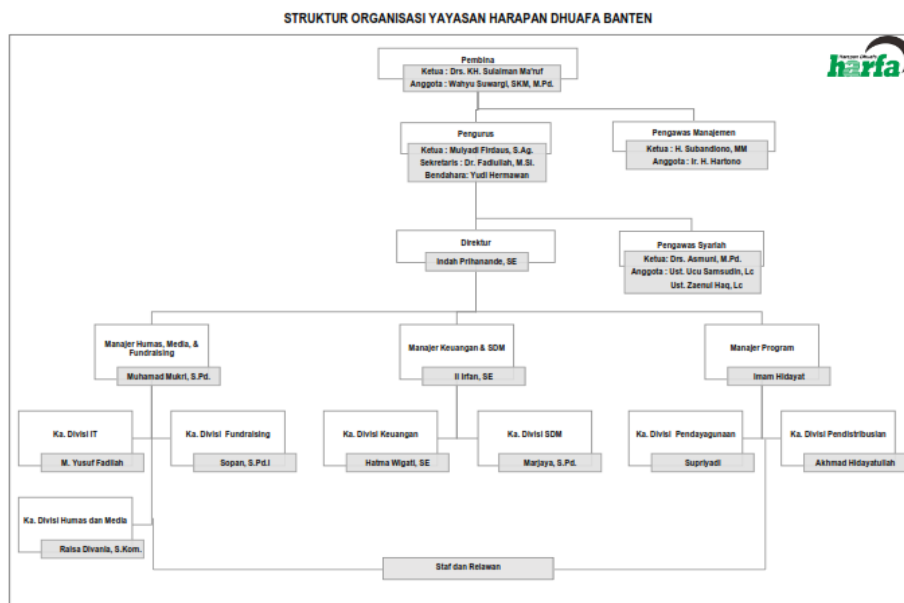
STRUKTUR ORGANISASI YAYASAN HARAPAN DHUAFA BANTEN

harapan dhuafa
harfa

Pembina
Ketua : Drs. KH. Sulaiman Ma'ruf
Anggota : Wahyu Suwargi, SKM, M.Pd.

Pengurus
Ketua : Mulyadi Firdaus, S.Ag.
Sekretaris : Dr. Fadlullah, M.Si.
Bendahara: Yudi Hermawan

Pengawas Manajemen
Ketua : H. Subandiono, MM
Anggota : Ir. H. Hartono

Direktur
Indah Prihanande, SE

Pengawas Syariah
Ketua: Drs. Asmuni, M.Pd.
Anggota : Ust. Ucu Samsudin, Lc
Ust. Zaenul Haq, Lc

Manajer Humas, Media, & Fundraising
Muhamad Mukri, S.Pd.

Manajer Keuangan & SDM
Ii Irfan, SE

Manajer Program
Imam Hidayat

Ka. Divisi IT
M. Yusuf Fadilah

Ka. Divisi Fundraising
Sopan, S.Pd.I

Ka. Divisi Keuangan
Hatma Wigati, SE

Ka. Divisi SDM
Marjaya, S.Pd.

Ka. Divisi Pendayagunaan
Supriyadi

Ka. Divisi Pendistribusian
Akhmad Hidayatullah

Ka. Divisi Humas dan Media
Raisa Divania, S.Kom.

Staf dan Relawan